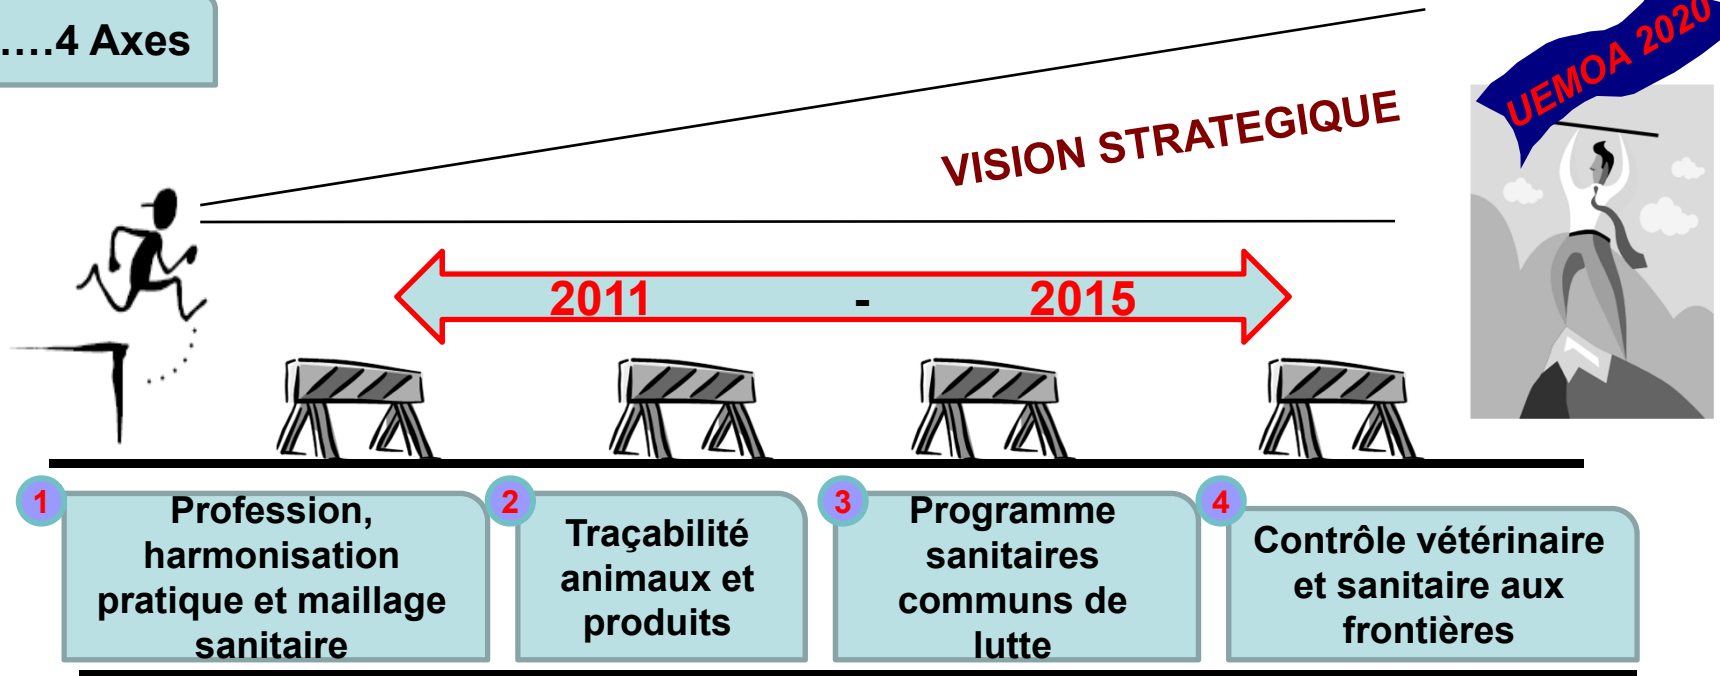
….4 Axes

VISION STRATEGIQUE

UEMOA 2020

2011 - 2015

1 Profession, harmonisation pratique et maillage sanitaire

2 Traçabilité animaux et produits

3 Programme sanitaires communs de lutte

4 Contrôle vétérinaire et sanitaire aux frontières